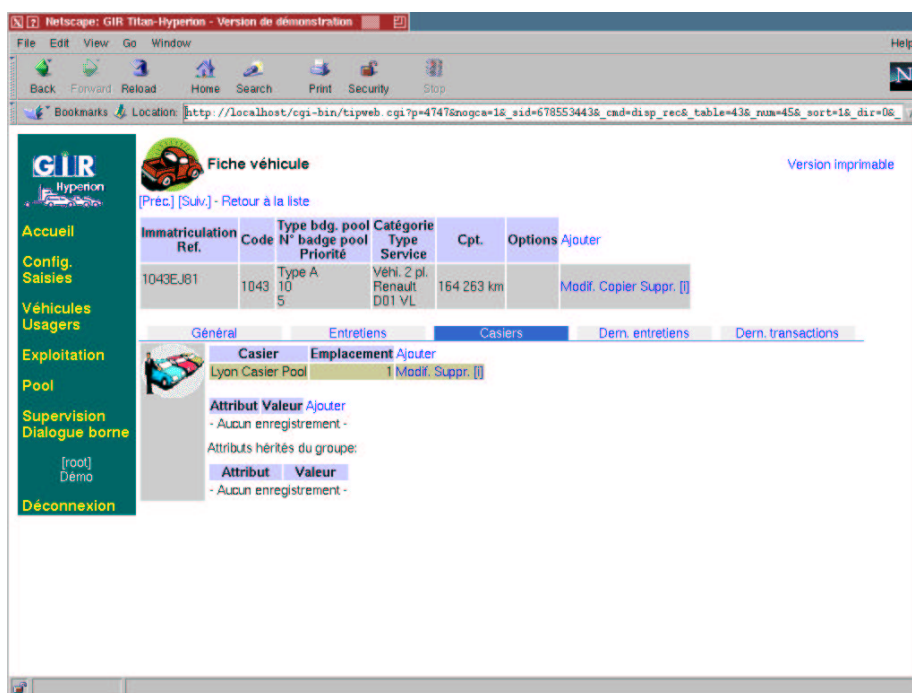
Netscape: GIR Titan-Hyperion - Version de démonstration

File Edit View Go Window Help

Back Forward Reload Home Search Print Security Stop

Bookmarks Location: http://localhost/cgi-bin/tipweb.cgi?p=4747&nogca=1&_sid=678553443&_cmd=disp_rec&_table=43&_num=45&_sort=1&_dir=0&_

GIR Hyperion

Accueil

Config. Saisies

Véhicules Usagers

Exploitation

Pool

Supervision Dialogue borne

[root] Démo

Déconnexion

Fiche véhicule

Version imprimable

[Préc.] [Suiv.] - Retour à la liste

| Immatriculation Ref. | Code | Type bdg. pool N° badge pool Priorité | Catégorie Type Service | Cpt. | Options | Ajouter |
|---|---|---|---|---|---|---|
| 1043EJ81 | 1043 | Type A 10 5 | Véhi. 2 pl. Renault D01 VL | 164 263 km | | Modif. Copier Suppr. [i] |

Général Entretiens Casiers Dern. entretiens Dern. transactions

| Casier | Emplacement | Ajouter |
|---|---|---|
| Lyon Casier Pool | 1 | Modif. Suppr. [i] |

| Attribut | Valeur | Ajouter |
|---|---|---|

- Aucun enregistrement -

Attributs hérités du groupe:

| Attribut | Valeur |
|---|---|

- Aucun enregistrement -